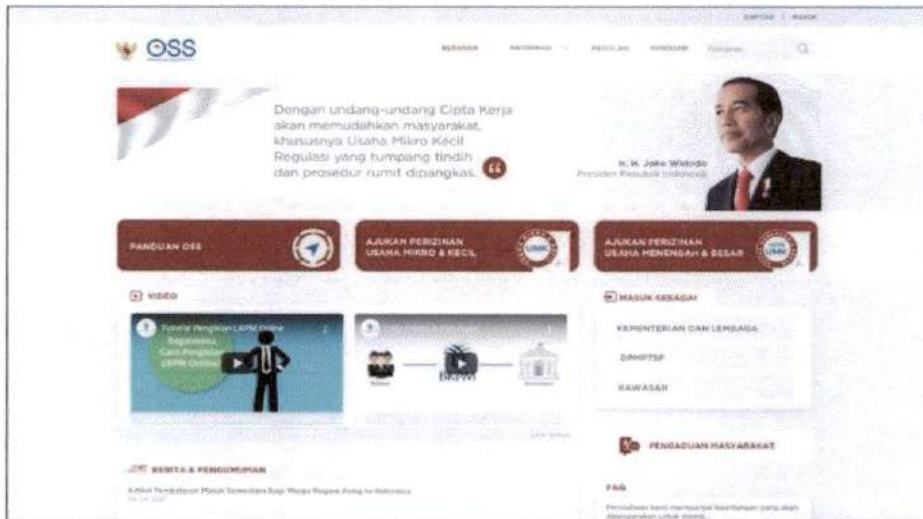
DAFTAR | MASUK

OSS

BERANDA INFORMASI PERATURAN PANDUAN Pencarian

Dengan undang-undang Cipta Kerja akan memudahkan masyarakat, khususnya Usaha Mikro Kecil. Regulasi yang tumpang tindih dan prosedur rumit dipangkas.

H. M. Joko Widodo
Presiden Republik Indonesia

PANDUAN OSS

AJUKAN PERIZINAN USAHA MIKRO & KECIL

UMK

AJUKAN PERIZINAN USAHA MENENGAH & BESAR

UMK

VIDEO

Tutorial Pengisian LKPM Online

Bagaimana Cara Pengisian LKPM Online

BKPM

MASUK SEBAGAI

KEMENTERIAN DAN LEMBAGA

DPMPTSP

KAWASAN

PENGADUAN MASYARAKAT

BERITA & PENGUMUMAN

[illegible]

FAQ

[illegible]